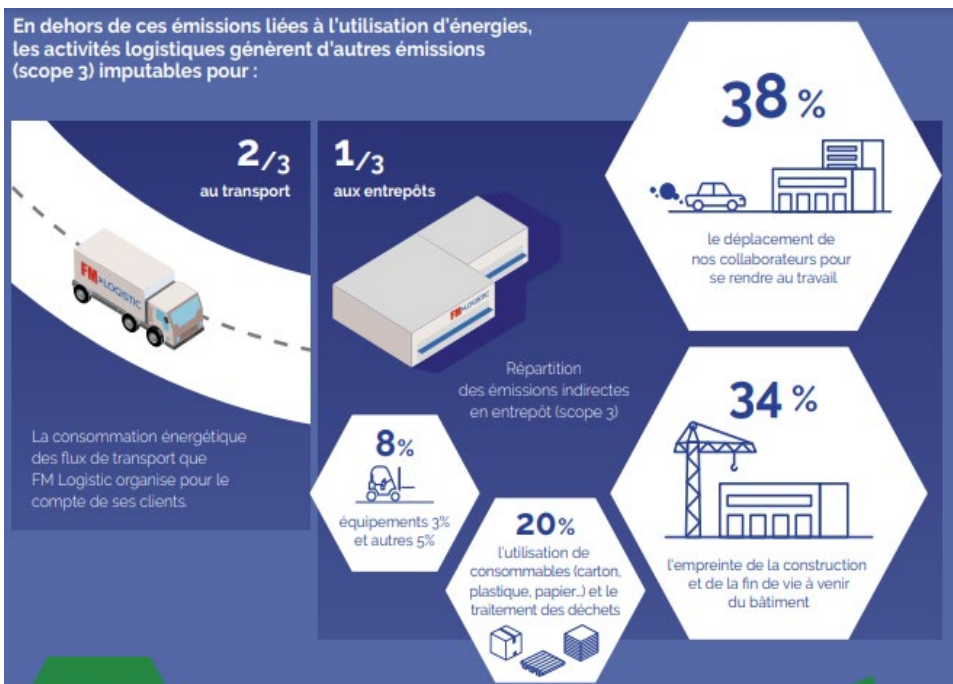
En dehors de ces émissions liées à l'utilisation d'énergies, les activités logistiques génèrent d'autres émissions (scope 3) imputables pour :

$2/3$
au transport

FM LOGISTIC

La consommation énergétique des flux de transport que FM Logistic organise pour le compte de ses clients.

$1/3$
aux entrepôts

FM LOGISTIC

Répartition des émissions indirectes en entrepôt (scope 3)

38 %
le déplacement de nos collaborateurs pour se rendre au travail

34 %
l'empreinte de la construction et de la fin de vie à venir du bâtiment

8%
équipements 3% et autres 5%

20%
l'utilisation de consommables (carton, plastique, papier...) et le traitement des déchets